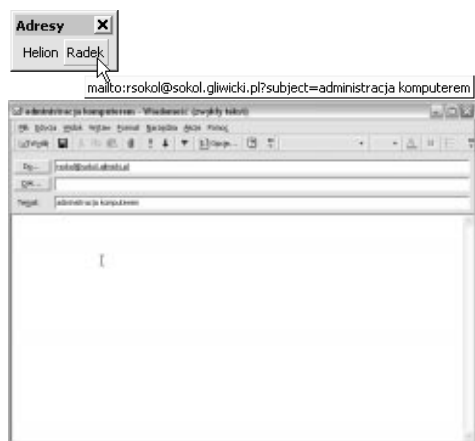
Adresy ×
Helion Radek

mailto:rsokol@sokol.gliwicki.pl?subject=administracja komputerem

administracja komputerem - Wiadomość (zwykły tekst)

Plik Edycja Widok Wstaw Format Narzędzia Akcje Pomoc

Wyślij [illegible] Opcje...

Do... rsokol@sokol.gliwicki.pl

DW...

Temat: administracja komputerem